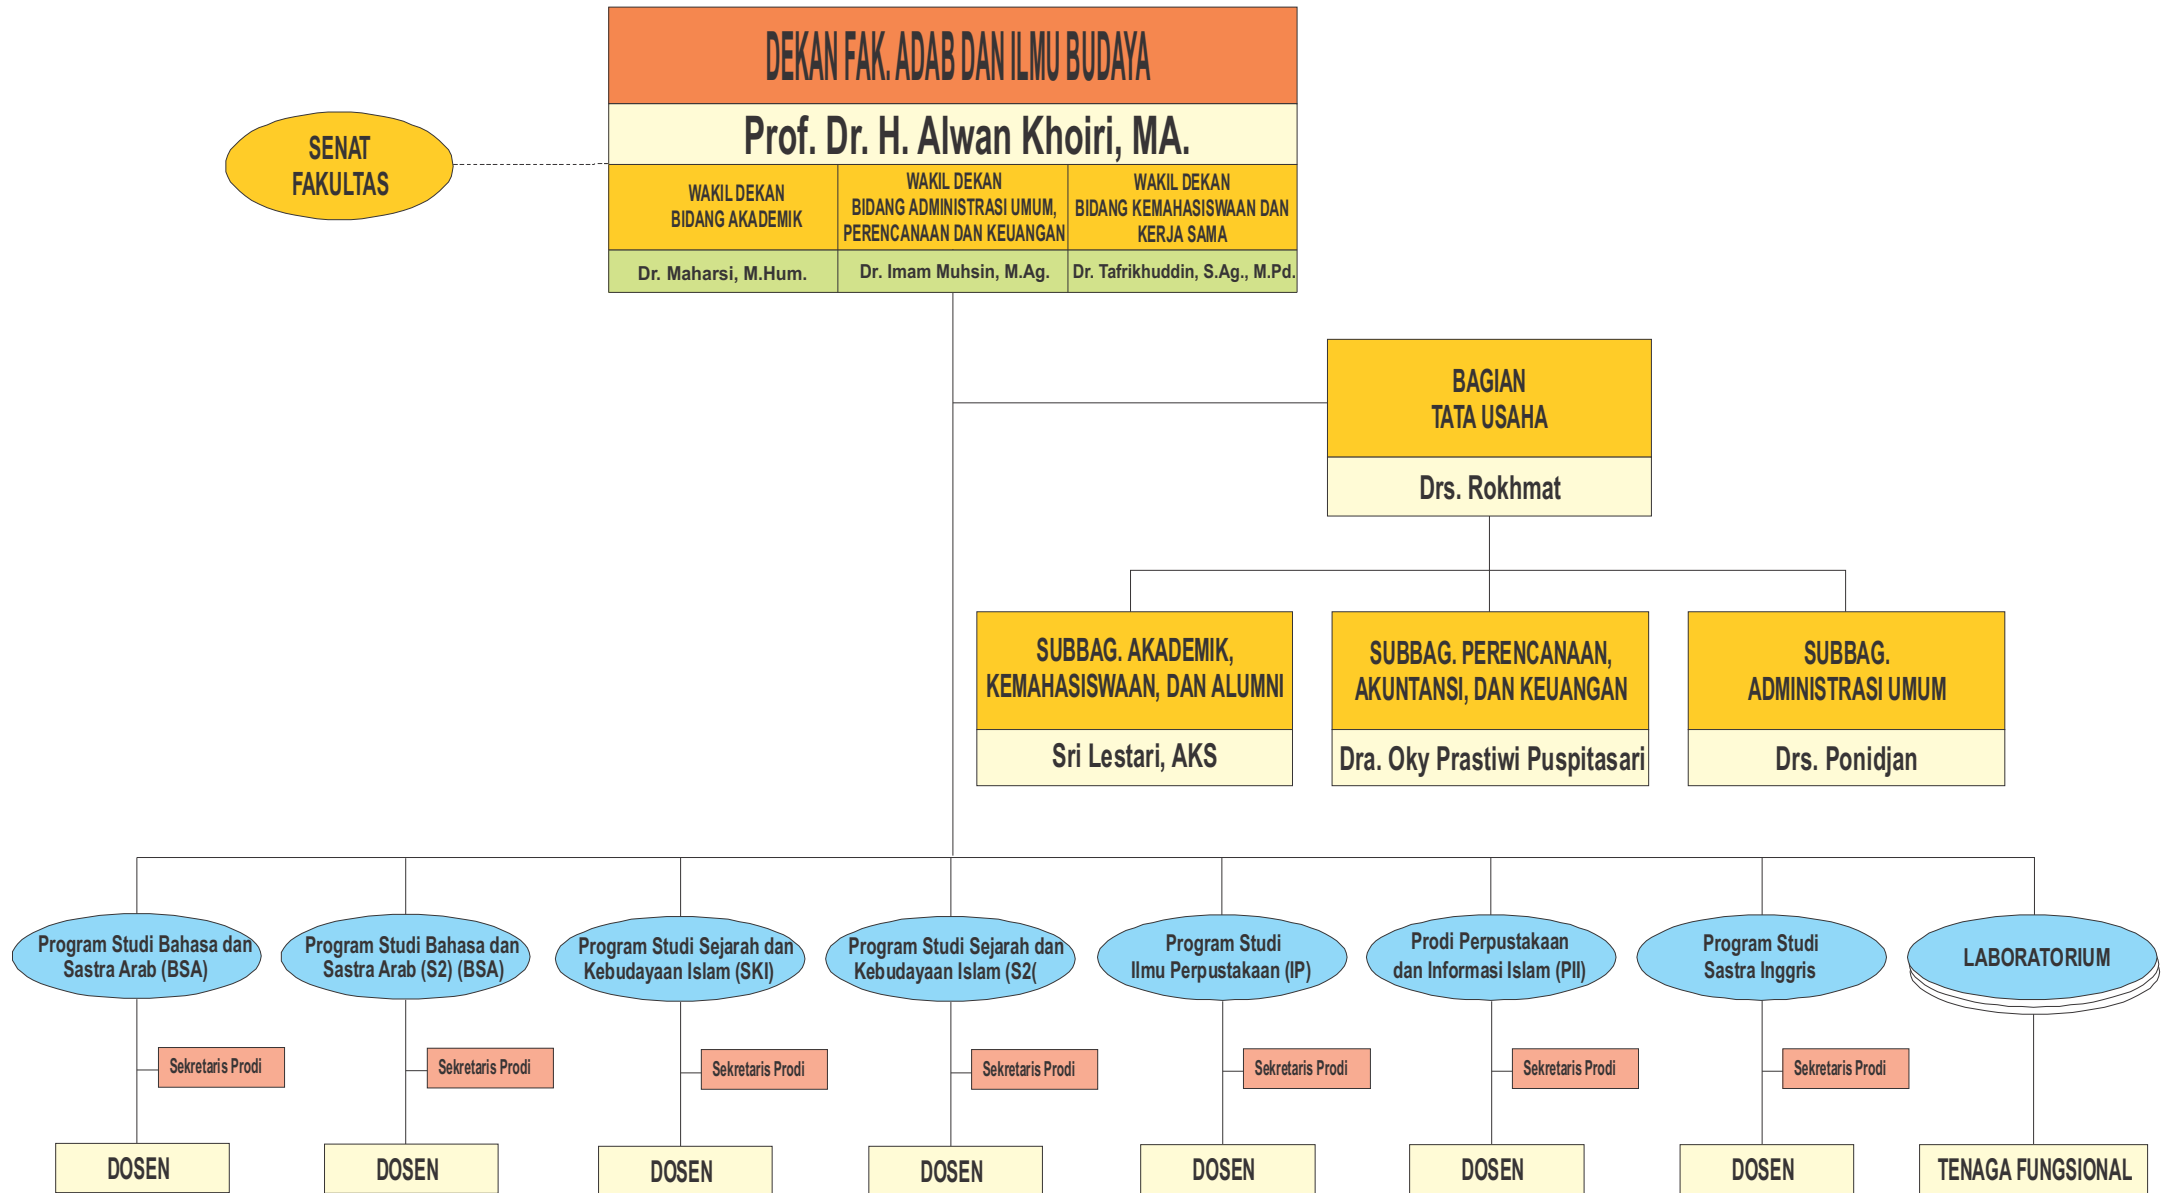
DEKAN FAK. ADAB DAN ILMU BUDAYA

Prof. Dr. H. Alwan Khoiri, MA.

SENAT FAKULTAS

WAKIL DEKAN BIDANG AKADEMIK

Dr. Maharsi, M.Hum.

WAKIL DEKAN BIDANG ADMINISTRASI UMUM, PERENCANAAN DAN KEUANGAN

Dr. Imam Muhsin, M.Ag.

WAKIL DEKAN BIDANG KEMAHASISWAAN DAN KERJA SAMA

Dr. Tafrikhuddin, S.Ag., M.Pd.

BAGIAN TATA USAHA

Drs. Rokhmat

SUBBAG. AKADEMIK, KEMAHASISWAAN, DAN ALUMNI

Sri Lestari, AKS

SUBBAG. PERENCANAAN, AKUNTANSI, DAN KEUANGAN

Dra. Oky Prastiwi Puspitasari

SUBBAG. ADMINISTRASI UMUM

Drs. Ponidjan

Program Studi Bahasa dan Sastra Arab (BSA)

Sekretaris Prodi

DOSEN

Program Studi Bahasa dan Sastra Arab (S2) (BSA)

Sekretaris Prodi

DOSEN

Program Studi Sejarah dan Kebudayaan Islam (SKI)

Sekretaris Prodi

DOSEN

Program Studi Sejarah dan Kebudayaan Islam (S2(

Sekretaris Prodi

DOSEN

Program Studi Ilmu Perpustakaan (IP)

Sekretaris Prodi

DOSEN

Prodi Perpustakaan dan Informasi Islam (PII)

Sekretaris Prodi

DOSEN

Program Studi Sastra Inggris

Sekretaris Prodi

DOSEN

LABORATORIUM

TENAGA FUNGSIONAL